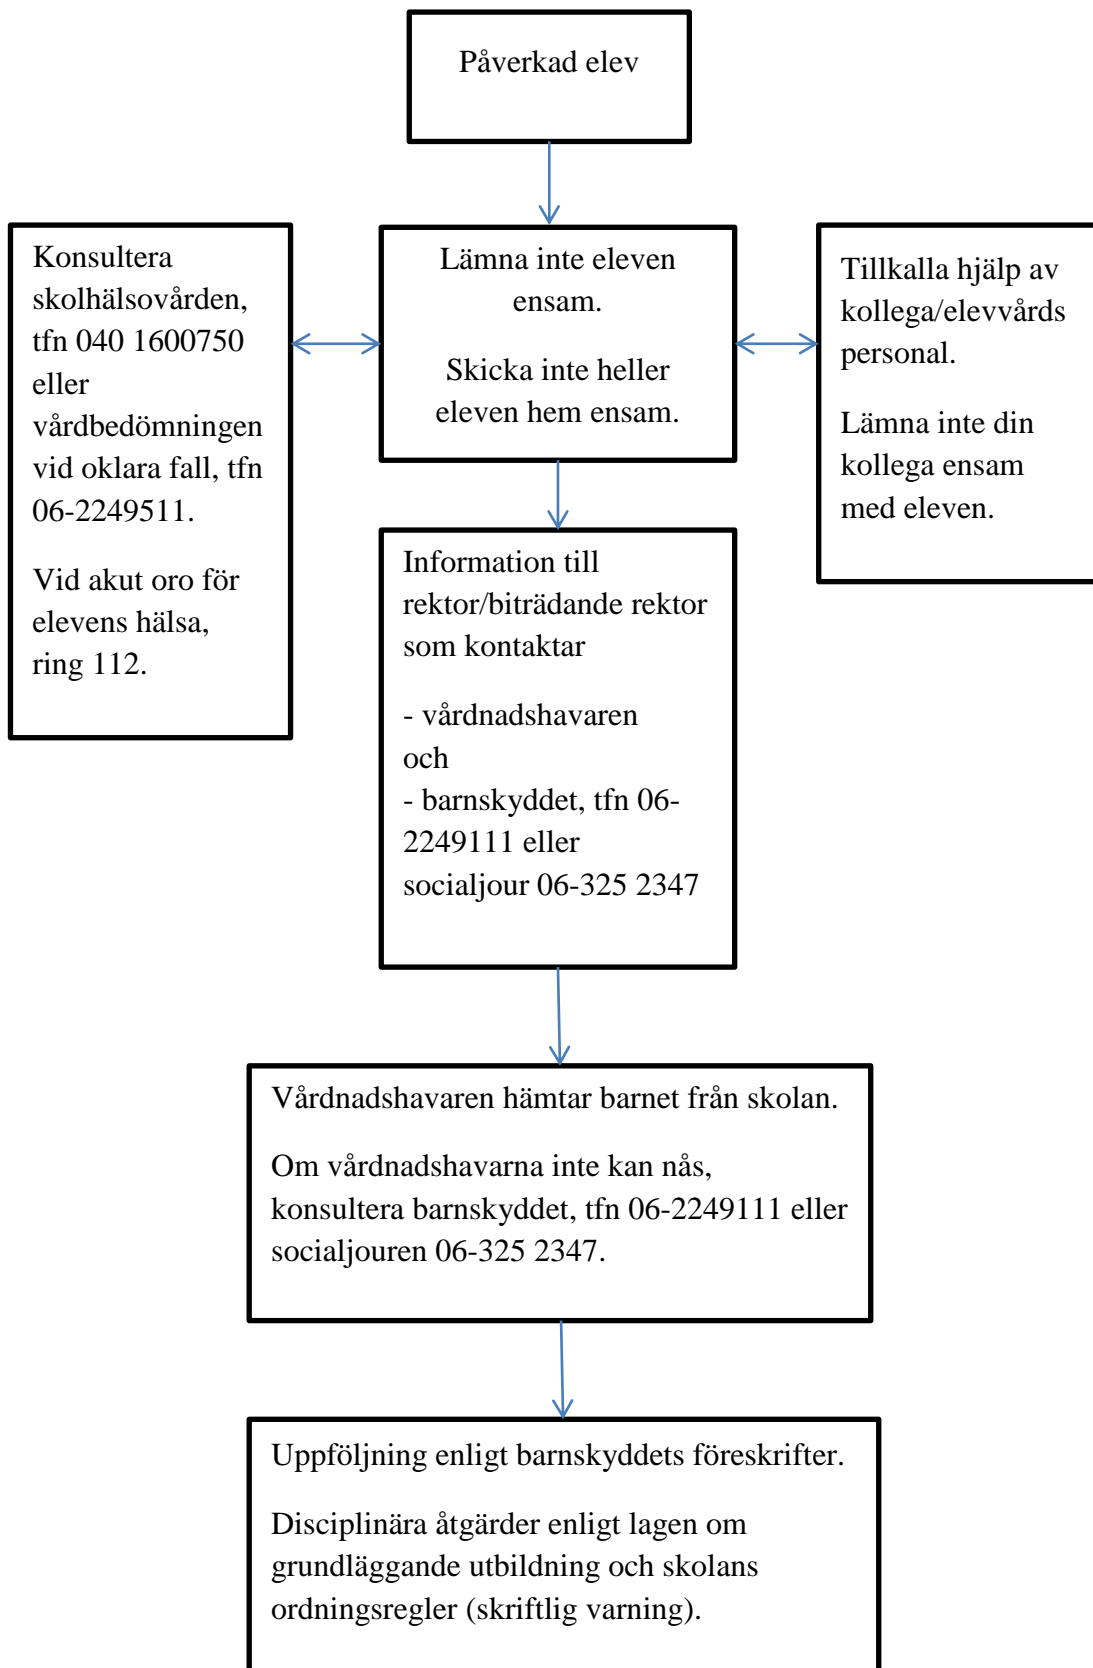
Påverkad elev

Konsultera skolhälsovården, tfn 040 1600750 eller vårdbedömningen vid oklara fall, tfn 06-2249511.

Vid akut oro för elevens hälsa, ring 112.

Lämna inte eleven ensam.

Skicka inte heller eleven hem ensam.

Tillkalla hjälp av kollega/elevvårds personal.

Lämna inte din kollega ensam med eleven.

Information till rektor/biträdande rektor som kontaktar

- vårdnadshavaren och
- barnskyddet, tfn 06-2249111 eller socialjour 06-325 2347

Vårdnadshavaren hämtar barnet från skolan.

Om vårdnadshavarna inte kan nås, konsultera barnskyddet, tfn 06-2249111 eller socialjouren 06-325 2347.

Uppföljning enligt barnskyddets föreskrifter.

Disciplinära åtgärder enligt lagen om grundläggande utbildning och skolans ordningsregler (skriftlig varning).